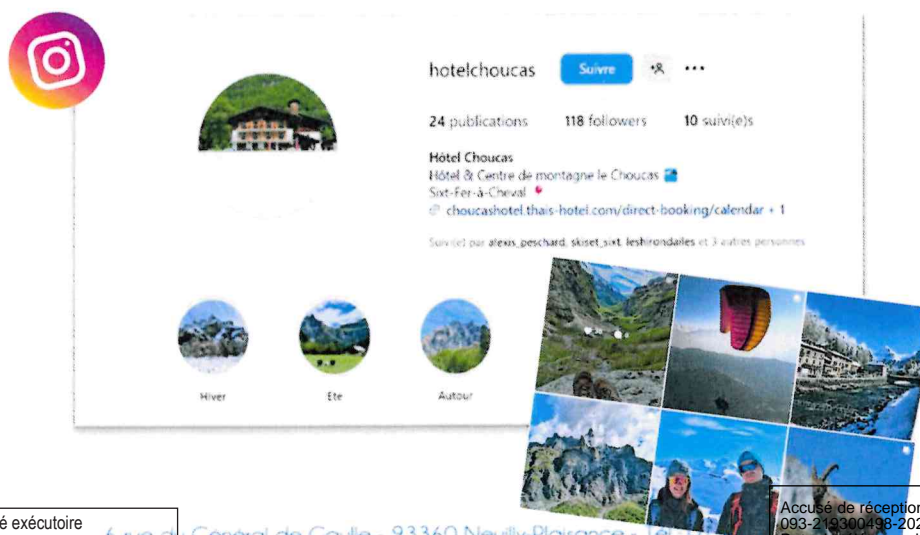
hotelchoucas Suivre ···

24 publications 118 followers 10 suivi(e)s

Hôtel Choucas
Hôtel & Centre de montagne le Choucas
Sixt-Fer-à-Cheval
choucashotel.thais-hotel.com/direct-booking/calendar + 1

Suivi(e) par alexis_peschard, skiset_sixt, leshirondailes et 3 autres personnes

Hiver

Ete

Autour

é exécutoire

6 rue du Général de Gaulle - 93360 Neuilly-Plaisance

Accusé de réception
093-219300498-202